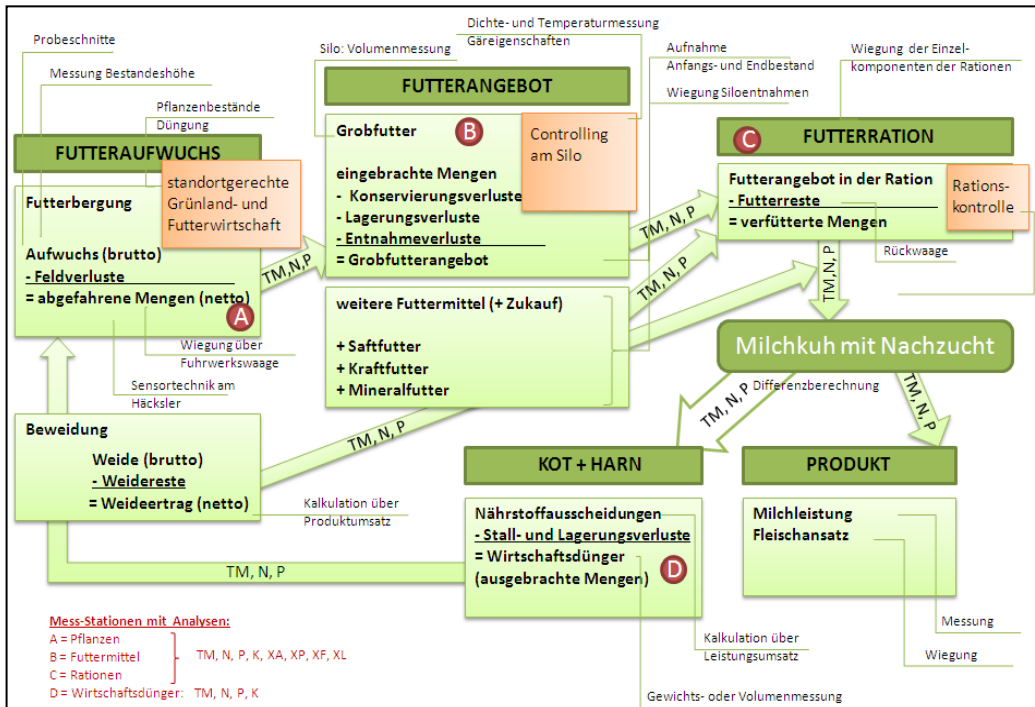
Probeschnitte

Messung Bestandeshöhe

Pflanzenbestände
Düngung

FUTTERAUFWUCHS

standortgerechte Grünland- und Futterwirtschaft

Futterbergung

Aufwuchs (brutto)
- Feldverluste
= abgefahrene Mengen (netto)

A

Wiegung über Fuhrwerkswaage

Sensortechnik am Häcksler

Silo: Volumenmessung

Dichte- und Temperaturmessung
Gäreigenschaften

FUTTERANGEBOT

Grobfutter

B

Controlling am Silo

eingebrachte Mengen
- Konservierungsverluste
- Lagerungsverluste
- Entnahmeverluste
= Grobfutterangebot

TM,N,P

weitere Futtermittel (+ Zukauf)

+ Saftfutter
+ Kraftfutter
+ Mineralfutter

Aufnahme
Anfangs- und Endbestand

Wiegung Siloentnahmen

Wiegung der Einzelkomponenten der Rationen

C

FUTTERRATION

Futterangebot in der Ration
- Futterreste
= verfütterte Mengen

Rationskontrolle

Rückwaage

TM, N, P

TM, N, P

TM, N, P

Milchkuh mit Nachzucht

Differenzberechnung

TM, N, P

TM, N, P

Beweidung

Weide (brutto)
- Weidereste
= Weideertrag (netto)

TM, N, P

Kalkulation über Produktumsatz

KOT + HARN

Nährstoffausscheidungen
- Stall- und Lagerungsverluste
= Wirtschaftsdünger (ausgebrachte Mengen)

D

PRODUKT

Milchleistung
Fleischansatz

TM, N, P

Mess-Stationen mit Analysen:
A = Pflanzen
B = Futtermittel
C = Rationen
TM, N, P, K, XA, XP, XF, XL
D = Wirtschaftsdünger: TM, N, P, K

Kalkulation über Leistungsumsatz

Messung

Wiegung

Gewichts- oder Volumenmessung